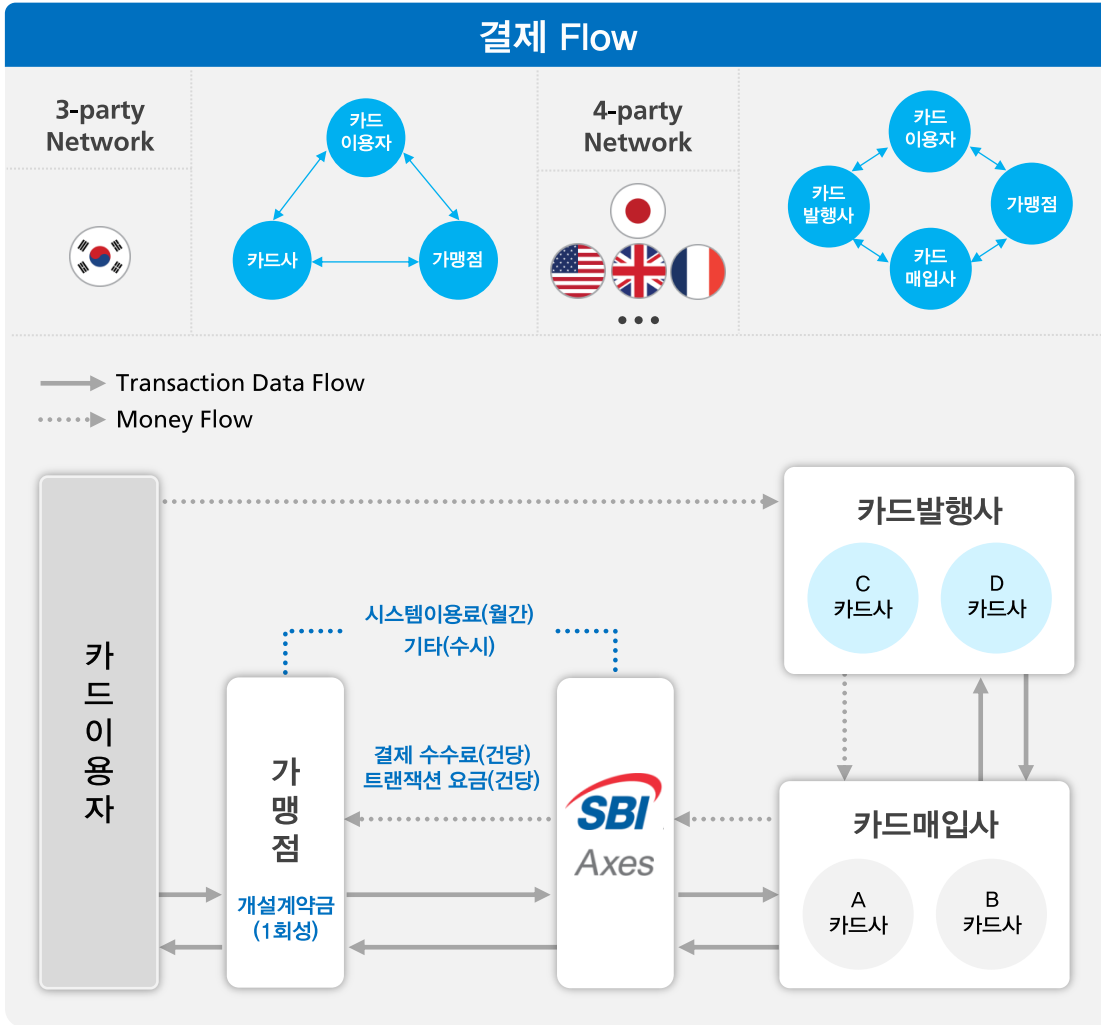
결제 Flow

3-party Network

카드 이용자

카드사

가맹점

4-party Network

•••

카드 이용자

카드 발행사

가맹점

카드 매입사

Transaction Data Flow
Money Flow

카드이용자

카드발행사

C 카드사

D 카드사

시스템이용료(월간)
기타(수시)

가맹점

개설계약금 (1회성)

결제 수수료(건당)
트랜잭션 요금(건당)

SBI Axes

카드매입사

A 카드사

B 카드사